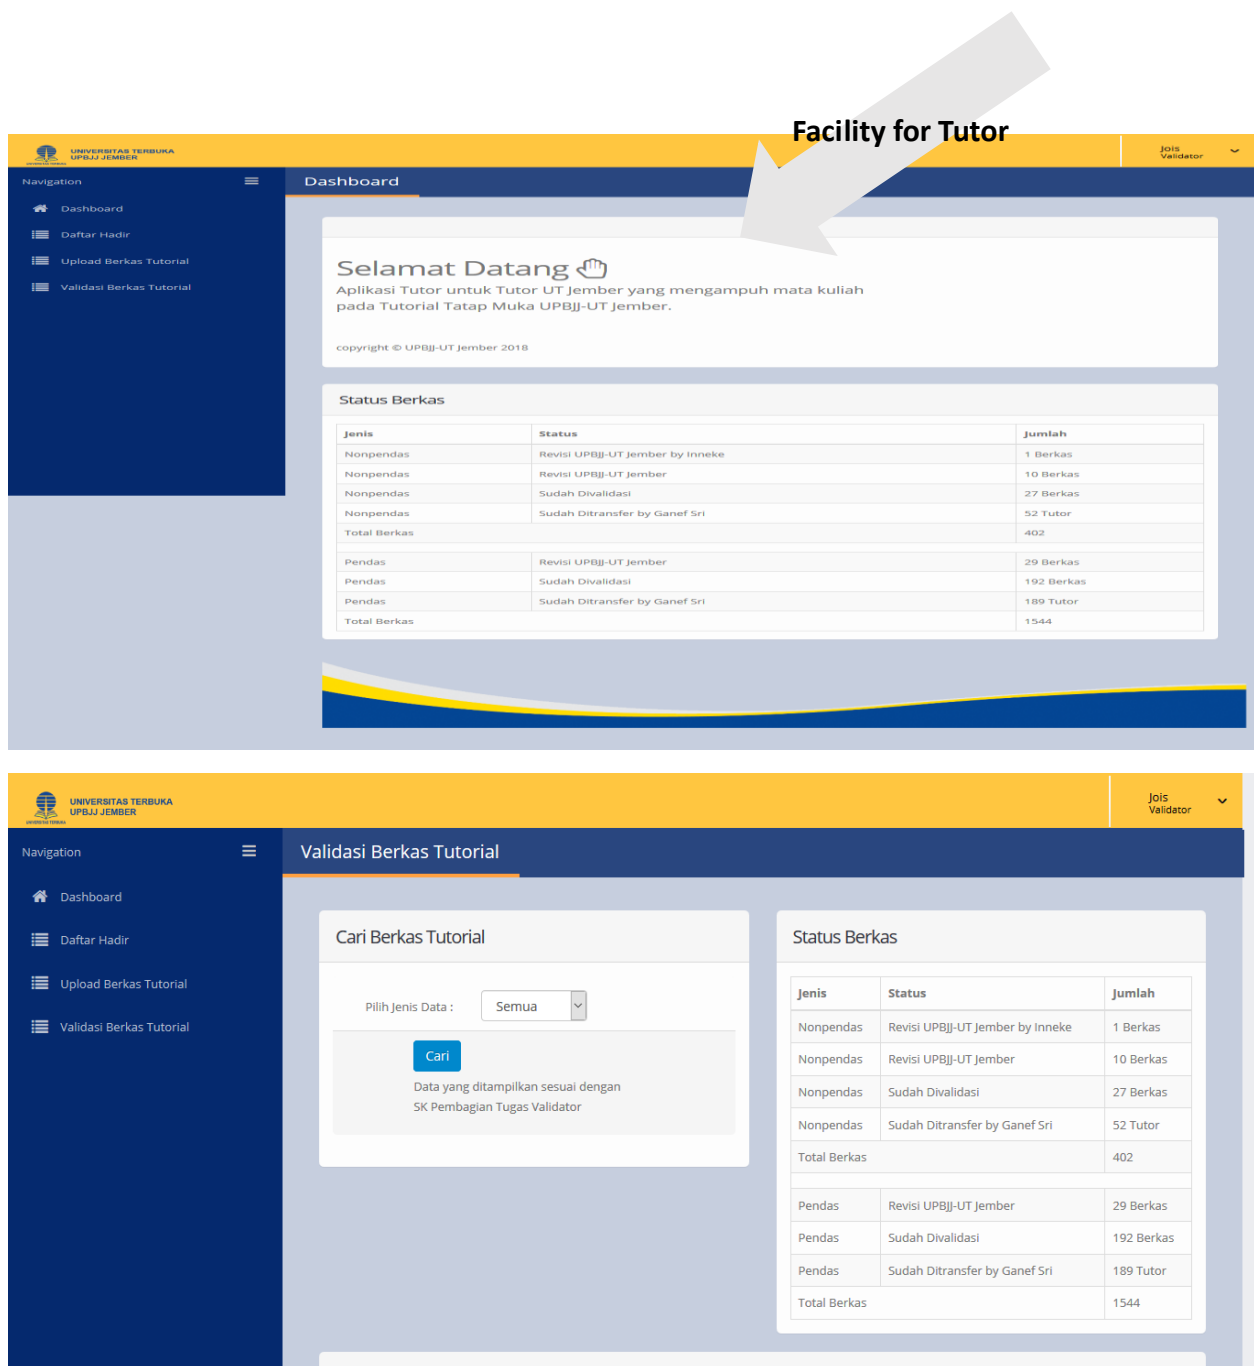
Facility for Tutor

UNIVERSITAS TERBUKA
UPBJJ JEMBER

Jois
Validator

Navigation
Dashboard
Daftar Hadir
Upload Berkas Tutorial
Validasi Berkas Tutorial

Dashboard

Selamat Datang
Aplikasi Tutor untuk Tutor UT Jember yang mengampuh mata kuliah pada Tutorial Tatap Muka UPBJJ-UT Jember.

copyright © UPBJJ-UT Jember 2018

Status Berkas

| Jenis | Status | Jumlah |
|---|---|---|
| Nonpendas | Revisi UPBJJ-UT Jember by Inneke | 1 Berkas |
| Nonpendas | Revisi UPBJJ-UT Jember | 10 Berkas |
| Nonpendas | Sudah Divalidasi | 27 Berkas |
| Nonpendas | Sudah Ditransfer by Ganef Sri | 52 Tutor |
| Total Berkas | | 402 |
| Pendas | Revisi UPBJJ-UT Jember | 29 Berkas |
| Pendas | Sudah Divalidasi | 192 Berkas |
| Pendas | Sudah Ditransfer by Ganef Sri | 189 Tutor |
| Total Berkas | | 1544 |

UNIVERSITAS TERBUKA
UPBJJ JEMBER

Jois
Validator

Navigation
Dashboard
Daftar Hadir
Upload Berkas Tutorial
Validasi Berkas Tutorial

Validasi Berkas Tutorial

Cari Berkas Tutorial

Pilih Jenis Data : Semua

Cari

Data yang ditampilkan sesuai dengan SK Pembagian Tugas Validator

Status Berkas

| Jenis | Status | Jumlah |
|---|---|---|
| Nonpendas | Revisi UPBJJ-UT Jember by Inneke | 1 Berkas |
| Nonpendas | Revisi UPBJJ-UT Jember | 10 Berkas |
| Nonpendas | Sudah Divalidasi | 27 Berkas |
| Nonpendas | Sudah Ditransfer by Ganef Sri | 52 Tutor |
| Total Berkas | | 402 |
| Pendas | Revisi UPBJJ-UT Jember | 29 Berkas |
| Pendas | Sudah Divalidasi | 192 Berkas |
| Pendas | Sudah Ditransfer by Ganef Sri | 189 Tutor |
| Total Berkas | | 1544 |